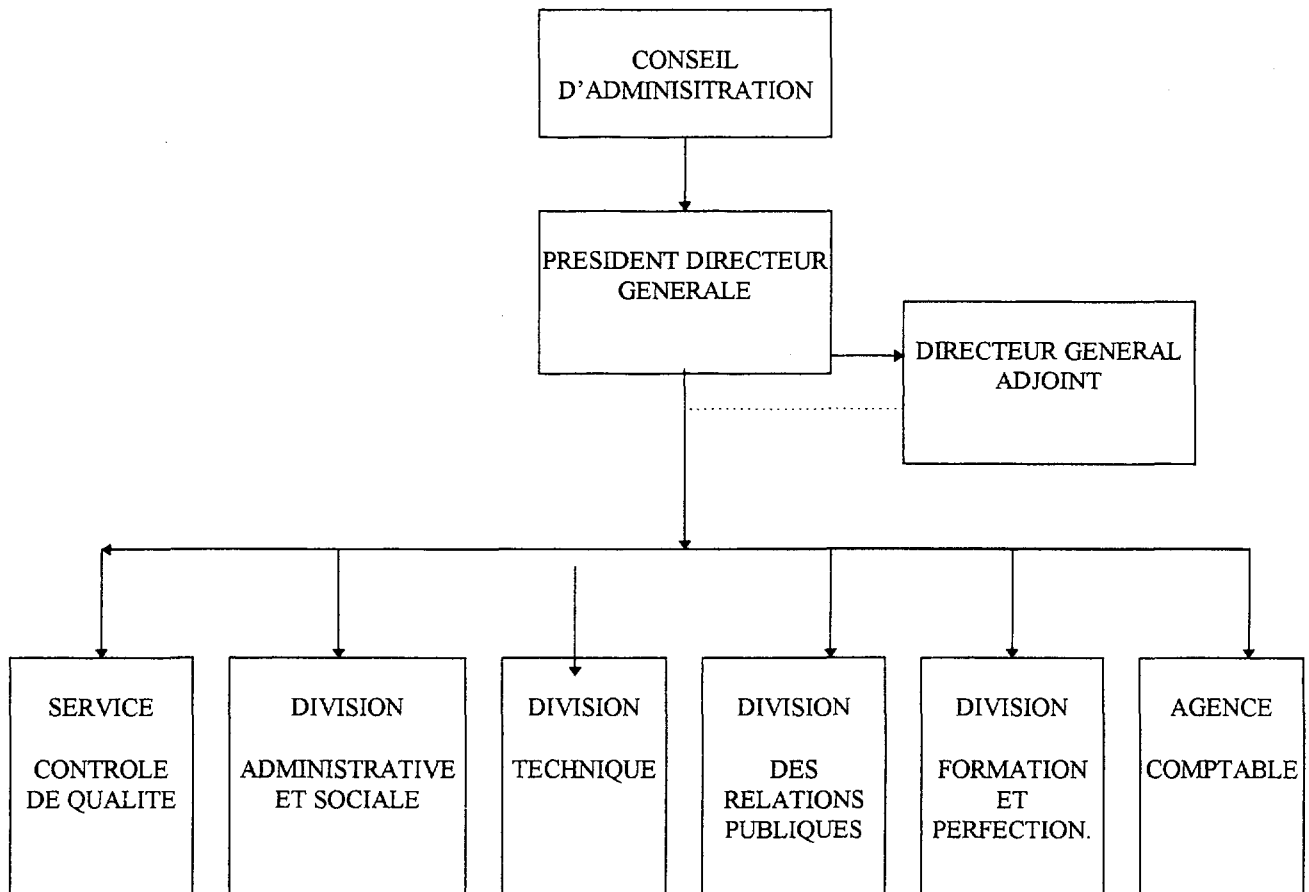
CONSEIL D'ADMINISITRATION

PRESIDENT DIRECTEUR GENERALE

DIRECTEUR GENERAL ADJOINT

SERVICE

CONTROLE DE QUALITE

DIVISION

ADMINISTRATIVE ET SOCIALE

DIVISION

TECHNIQUE

DIVISION

DES RELATIONS PUBLIQUES

DIVISION

FORMATION ET PERFECTION.

AGENCE

COMPTABLE